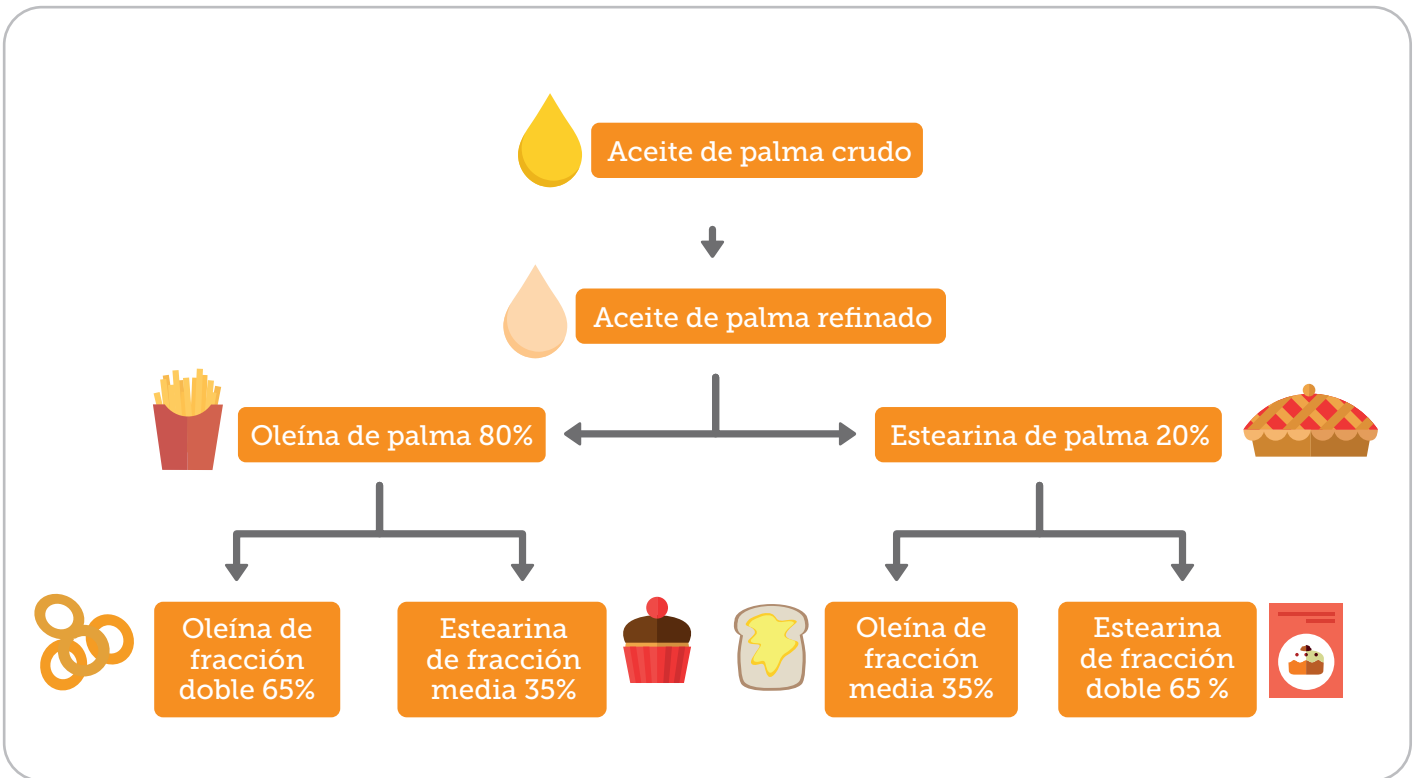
Aceite de palma crudo

Aceite de palma refinado

Oleína de palma 80%

Estearina de palma 20%

Oleína de fracción doble 65%

Estearina de fracción media 35%

Oleína de fracción media 35%

Estearina de fracción doble 65 %